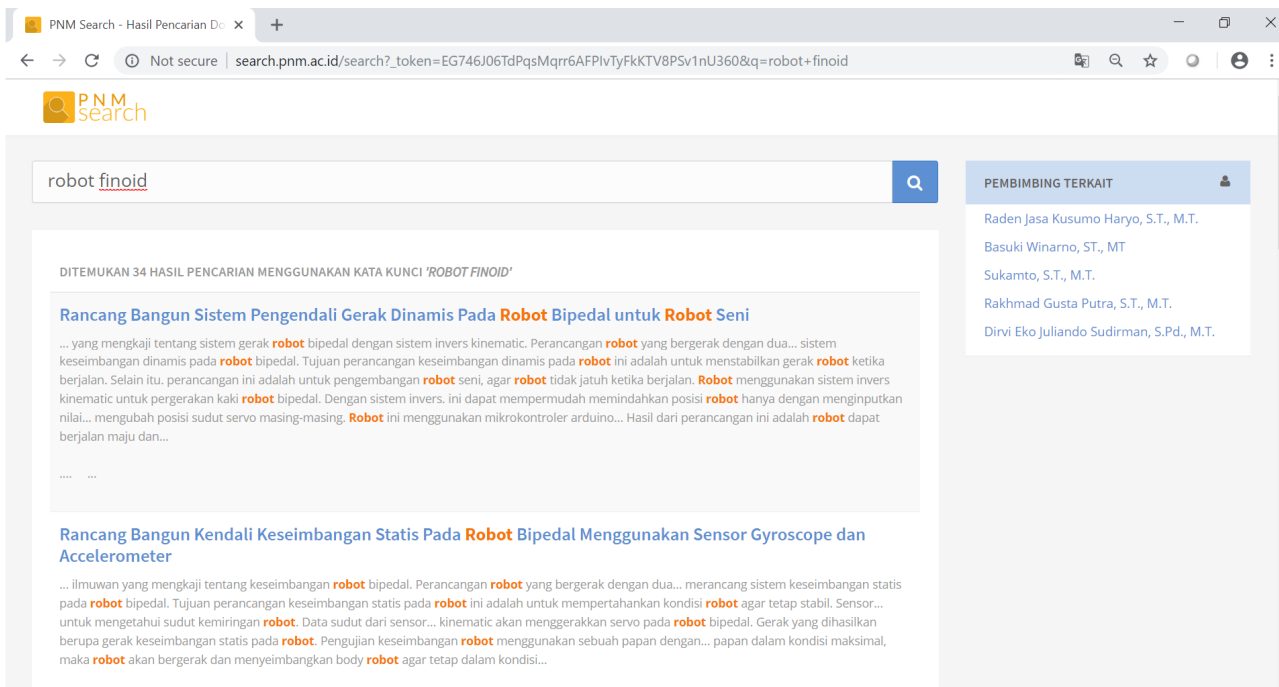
PNM Search - Hasil Pencarian Do ×

Not secure | search.pnm.ac.id/search?_token=EG746J06TdPqsMqrr6AFPIvTyFkKTV8PSv1nU360&q=robot+finoid

PNM search

robot finoid

DITEMUKAN 34 HASIL PENCARIAN MENGGUNAKAN KATA KUNCI 'ROBOT FINOID'

Rancang Bangun Sistem Pengendali Gerak Dinamis Pada Robot Bipedal untuk Robot Seni

... yang mengkaji tentang sistem gerak robot bipedal dengan sistem invers kinematic. Perancangan robot yang bergerak dengan dua... sistem keseimbangan dinamis pada robot bipedal. Tujuan perancangan keseimbangan dinamis pada robot ini adalah untuk menstabilkan gerak robot ketika berjalan. Selain itu. perancangan ini adalah untuk pengembangan robot seni, agar robot tidak jatuh ketika berjalan. Robot menggunakan sistem invers kinematic untuk pergerakan kaki robot bipedal. Dengan sistem invers. ini dapat mempermudah memindahkan posisi robot hanya dengan menginputkan nilai... mengubah posisi sudut servo masing-masing. Robot ini menggunakan mikrokontroler arduino... Hasil dari perancangan ini adalah robot dapat berjalan maju dan...

.... ...

Rancang Bangun Kendali Keseimbangan Statis Pada Robot Bipedal Menggunakan Sensor Gyroscope dan Accelerometer

... ilmuwan yang mengkaji tentang keseimbangan robot bipedal. Perancangan robot yang bergerak dengan dua... merancang sistem keseimbangan statis pada robot bipedal. Tujuan perancangan keseimbangan statis pada robot ini adalah untuk mempertahankan kondisi robot agar tetap stabil. Sensor... untuk mengetahui sudut kemiringan robot. Data sudut dari sensor... kinematic akan menggerakkan servo pada robot bipedal. Gerak yang dihasilkan berupa gerak keseimbangan statis pada robot. Pengujian keseimbangan robot menggunakan sebuah papan dengan... papan dalam kondisi maksimal, maka robot akan bergerak dan menyeimbangkan body robot agar tetap dalam kondisi...

PEMBIMBING TERKAIT

Raden Jasa Kusumo Haryo, S.T., M.T.
Basuki Winarno, ST., MT
Sukamto, S.T., M.T.
Rakhmad Gusta Putra, S.T., M.T.
Dirvi Eko Juliando Sudirman, S.Pd., M.T.